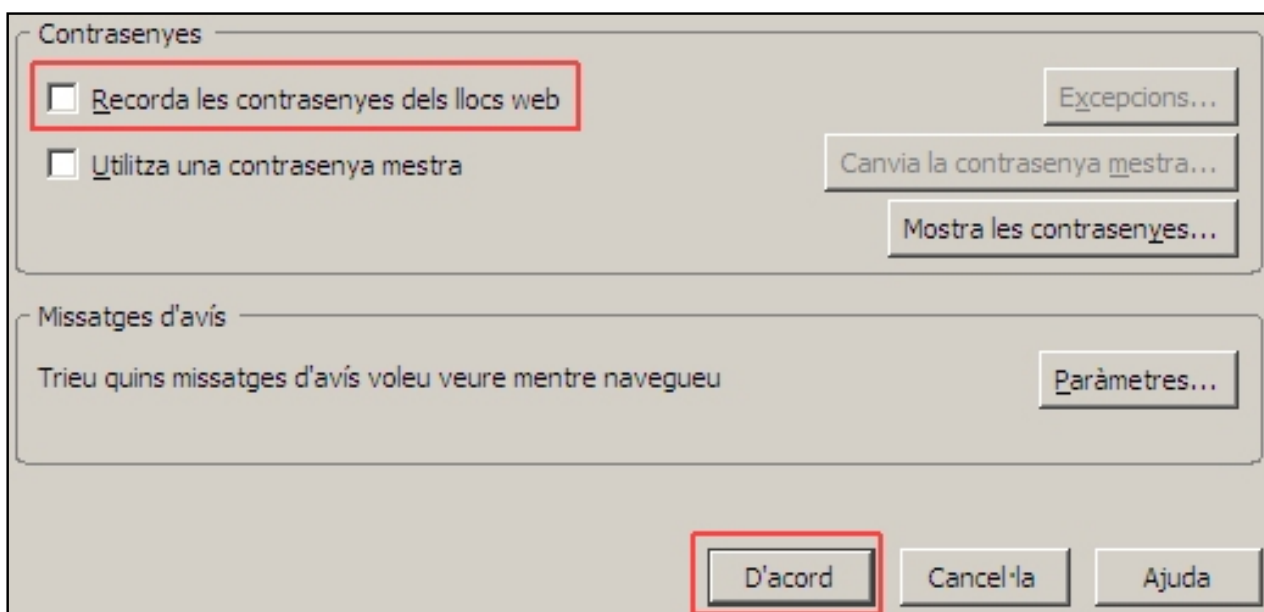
Contrasenyes

Recorda les contrasenyes dels llocs web

Excepcions...

Utilitza una contrasenya mestra

Canvia la contrasenya mestra...

Mostra les contrasenyes...

Missatges d'avís

Trieu quins missatges d'avís voleu veure mentre navegueu

Paràmetres...

D'acord

Cancel·la

Ajuda